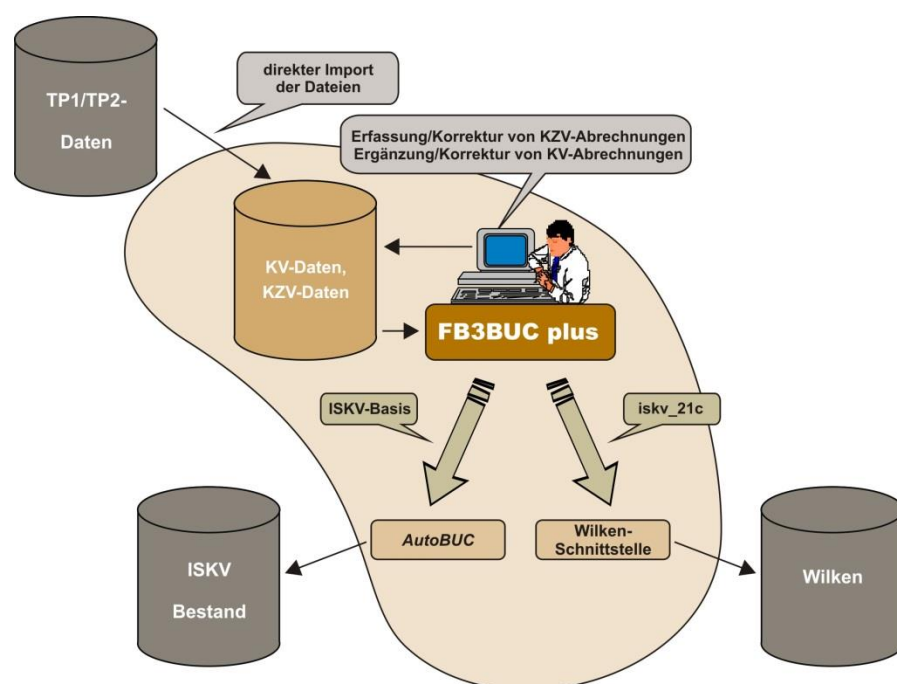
TP1/TP2-
Daten

direkter Import
der Dateien

Erfassung/Korrektur von KZV-Abrechnungen
Ergänzung/Korrektur von KV-Abrechnungen

KV-Daten,
KZV-Daten

FB3BUC plus

ISKV-Basis

iskv_21c

AutoBUC

Wilken-
Schnittstelle

ISKV
Bestand

Wilken